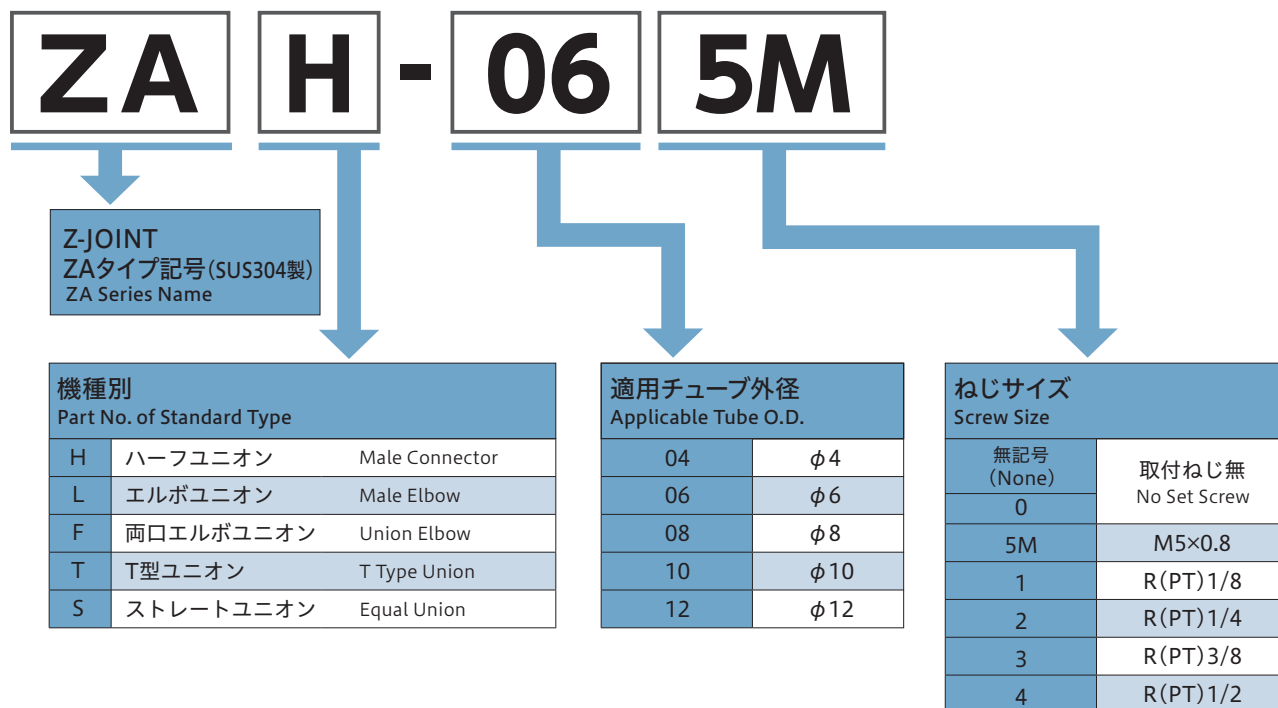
ZA H - 06 5M

Z-JOINT
ZAタイプ記号(SUS304製)
ZA Series Name

機種別
Part No. of Standard Type

| | | |
|---|---|---|
| H | ハーフユニオン | Male Connector |
| L | エルボユニオン | Male Elbow |
| F | 両口エルボユニオン | Union Elbow |
| T | T型ユニオン | T Type Union |
| S | ストレートユニオン | Equal Union |

適用チューブ外径
Applicable Tube O.D.

| | |
|---|---|
| 04 | $\phi4$ |
| 06 | $\phi6$ |
| 08 | $\phi8$ |
| 10 | $\phi10$ |
| 12 | $\phi12$ |

ねじサイズ
Screw Size

| | |
|---|---|
| 無記号 (None) | 取付ねじ無 No Set Screw |
| 0 | |
| 5M | M5×0.8 |
| 1 | R(PT)1/8 |
| 2 | R(PT)1/4 |
| 3 | R(PT)3/8 |
| 4 | R(PT)1/2 |